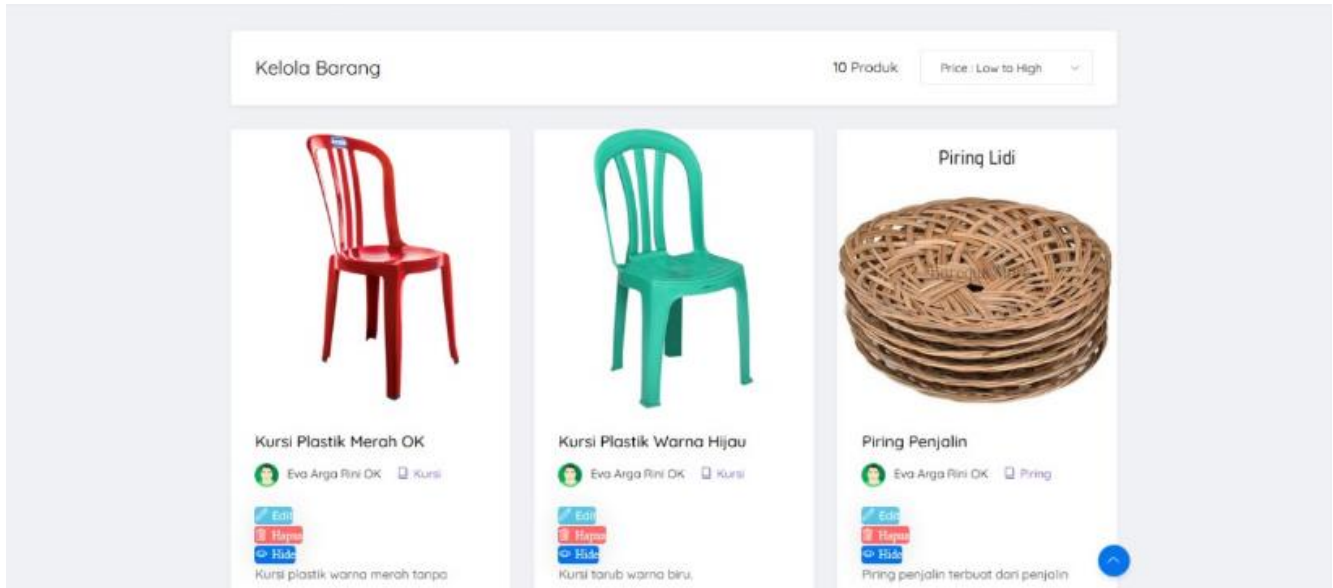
Kelola Barang

10 Produk

Price : Low to High

Kursi Plastik Merah OK

Eva Arga Rini OK

Kursi

Edit

Hapus

Hide

Kursi plastik warna merah tanpa

Kursi Plastik Warna Hijau

Eva Arga Rini OK

Kursi

Edit

Hapus

Hide

Kursi tarub warna biru.

Piring Lidi

Piring Penjalin

Eva Arga Rini OK

Piring

Edit

Hapus

Hide

Piring penjalin terbuat dari penjalin